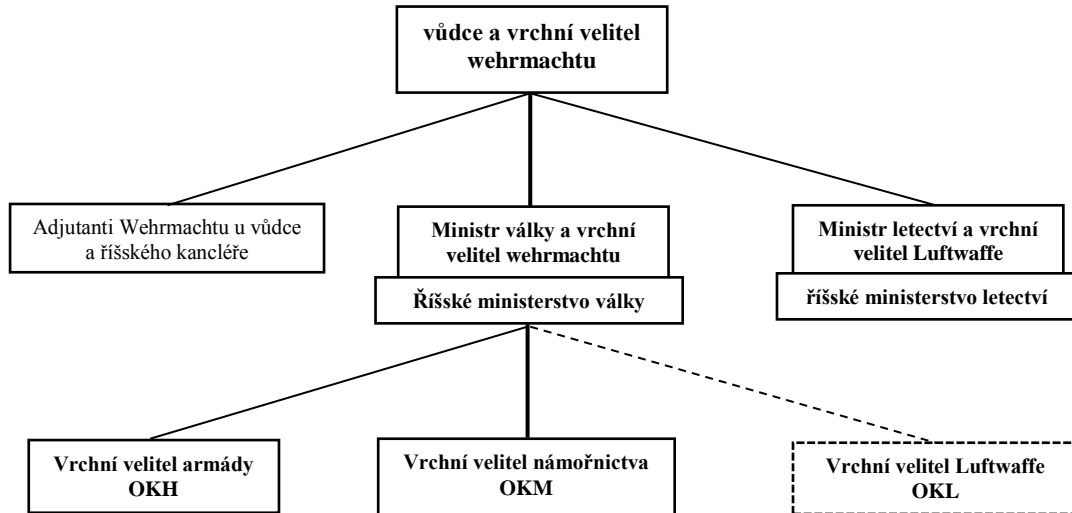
vůdce a vrchní velitel wehrmachtu

Adjutanti Wehrmachtu u vůdce a říšského kancléře

Ministr války a vrchní velitel wehrmachtu

Říšské ministerstvo války

Ministr letectví a vrchní velitel Luftwaffe

říšské ministerstvo letectví

Vrchní velitel armády OKH

Vrchní velitel námořnictva OKM

Vrchní velitel Luftwaffe OKL